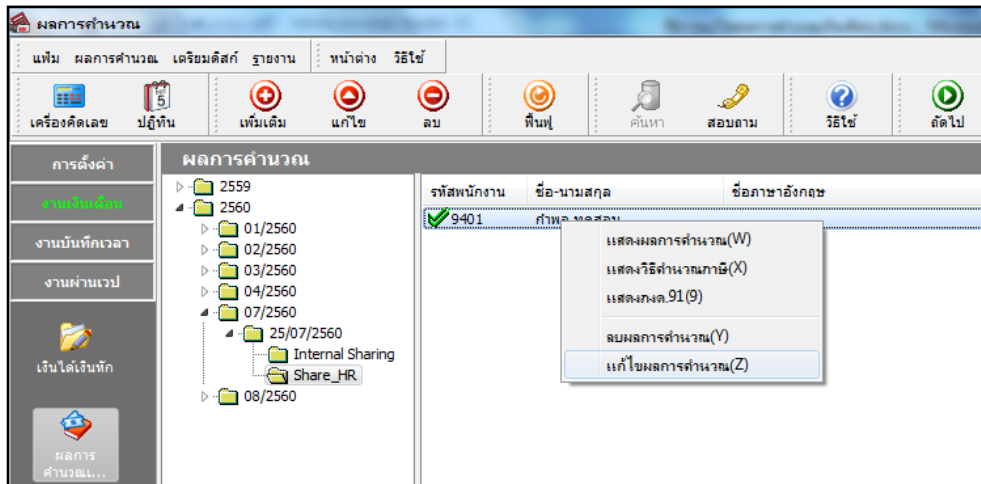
ผลการคำนวณ

แฟ้ม ผลการคำนวณ เตรียมดิสก์ รายงาน หน้าต่าง วิธีใช้

เครื่องคิดเลข ปฏิทิน เพิ่มเติม แก้ไข ลบ ฟื้นฟู ค้นหา สอบถาม วิธีใช้ ถัดไป

การตั้งค่า
งานเงินเดือน
งานบันทึกเวลา
งานผ่านเวป
เงินได้เงินหัก
ผลการคำนวณ...

ผลการคำนวณ

2559
2560
01/2560
02/2560
03/2560
04/2560
07/2560
25/07/2560
Internal Sharing
Share_HR
08/2560

| รหัสพนักงาน | ชื่อ-นามสกุล | ชื่อภาษาอังกฤษ |
|---|---|---|
| 9401 | กำพล ทดสอบ | |

แสดงผลการคำนวณ(W)
แสดงวิธีคำนวณภาษี(X)
แสดงภงด.91(9)
ลบผลการคำนวณ(Y)
แก้ไขผลการคำนวณ(Z)